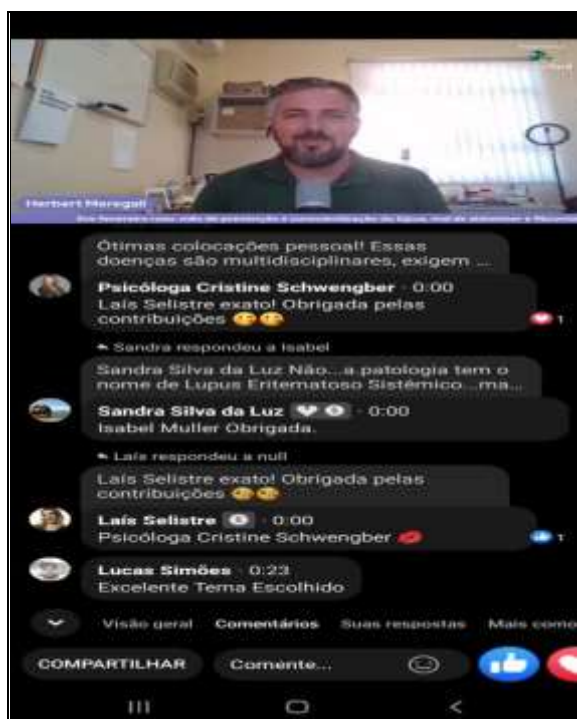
Herbert Maragati

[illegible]

Ótimas colocações pessoal! Essas doenças são multidisciplinares, exigem ...

Psicóloga Cristine Schwengber · 0:00
Laís Selistre exato! Obrigada pelas contribuições

1

Sandra respondeu a Isabel

Sandra Silva da Luz Não...a patologia tem o nome de Lupus Eritematoso Sistêmico...ma...

Sandra Silva da Luz · 0:00
Isabel Muller Obrigada.

Laís respondeu a null

Laís Selistre exato! Obrigada pelas contribuições

Laís Selistre · 0:00
Psicóloga Cristine Schwengber

1

Lucas Simões · 0:23
Excelente Tema Escolhido

Visão geral Comentários Suas respostas Mais como

COMPARTILHAR Comente...